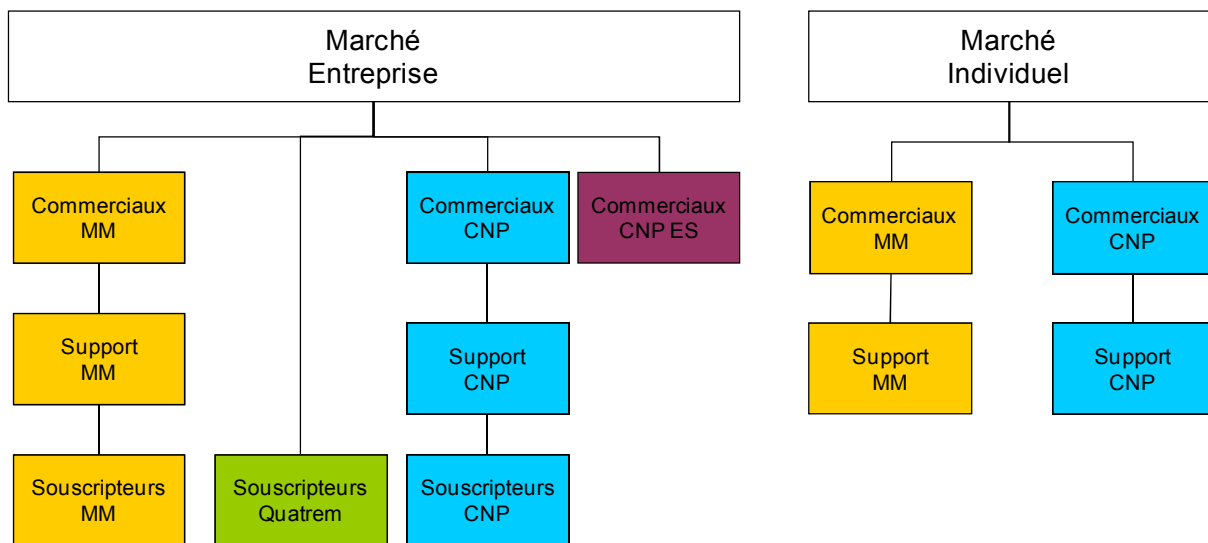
Marché Entreprise

Commerciaux MM

Support MM

Souscripteurs MM

Souscripteurs Quatrem

Commerciaux CNP

Support CNP

Souscripteurs CNP

Commerciaux CNP ES

Marché Individuel

Commerciaux MM

Support MM

Commerciaux CNP

Support CNP